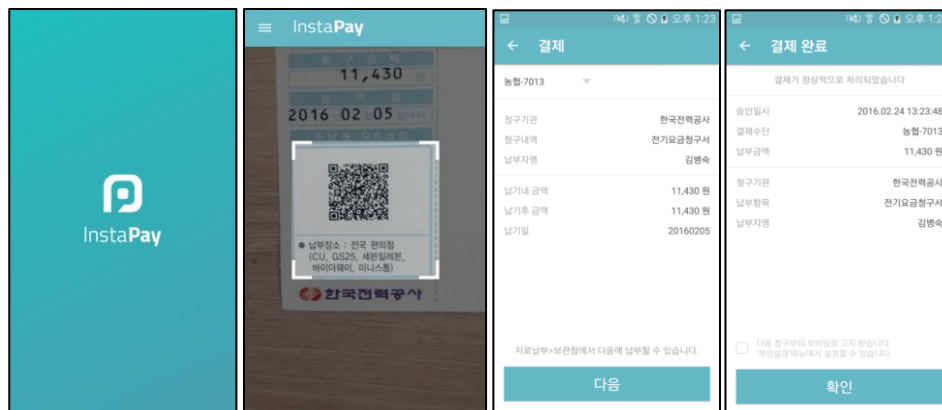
InstaPay

InstaPay

청구금액
11,430 원
납기일
2016 02 05
수납원 영수인

● 납부장소 : 전국 편의점 (CU, GS25, 세븐일레븐, 바이더웨이, 미니스톱)

한국전력공사

오후 1:23
← 결제
농협-7013
청구기관 한국전력공사
청구내역 전기요금청구서
납부자명 김병숙
납기내 금액 11,430 원
납기후 금액 11,430 원
납기일 20160205
지로납부>보관함에서 다음에 납부할 수 있습니다.
다음

오후 1:23
← 결제 완료
결제가 정상적으로 처리되었습니다
승인일시 2016.02.24 13:23:48
결제수단 농협-7013
납부금액 11,430 원
청구기관 한국전력공사
납부항목 전기요금청구서
납부자명 김병숙
다음 청구부터 모바일로 고지 받습니다. '개인설정'메뉴에서 설정할 수 있습니다.
확인